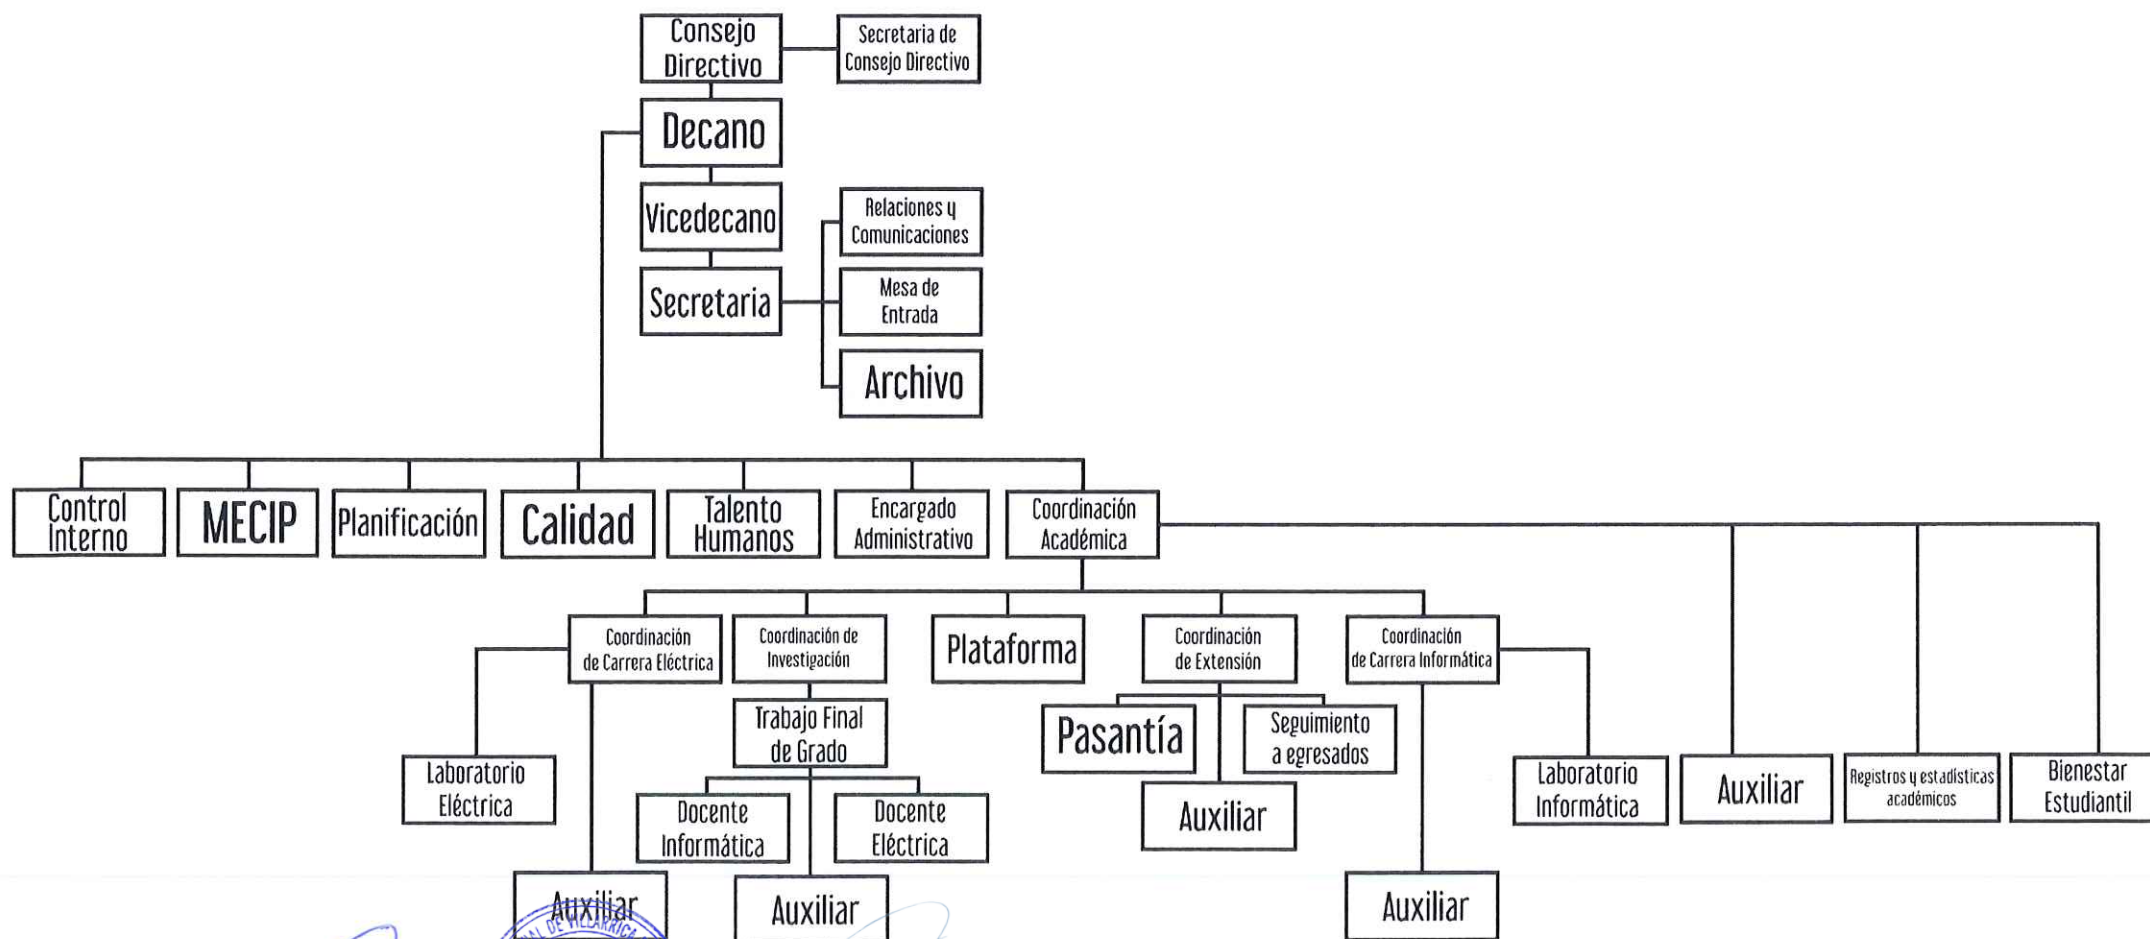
Consejo Directivo

Secretaria de Consejo Directivo

Decano

Vicedecano

Secretaria

Relaciones y Comunicaciones

Mesa de Entrada

Archivo

Control Interno

MECIP

Planificación

Calidad

Talento Humanos

Encargado Administrativo

Coordinación Académica

Coordinación de Carrera Eléctrica

Coordinación de Investigación

Plataforma

Coordinación de Extensión

Coordinación de Carrera Informática

Laboratorio Eléctrica

Trabajo Final de Grado

Pasantía

Seguimiento a egresados

Laboratorio Informática

Auxiliar

Registros y estadísticas académicos

Bienestar Estudiantil

Docente Informática

Docente Eléctrica

Auxiliar

Auxiliar

Auxiliar

Auxiliar

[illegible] DE VILLARRICA